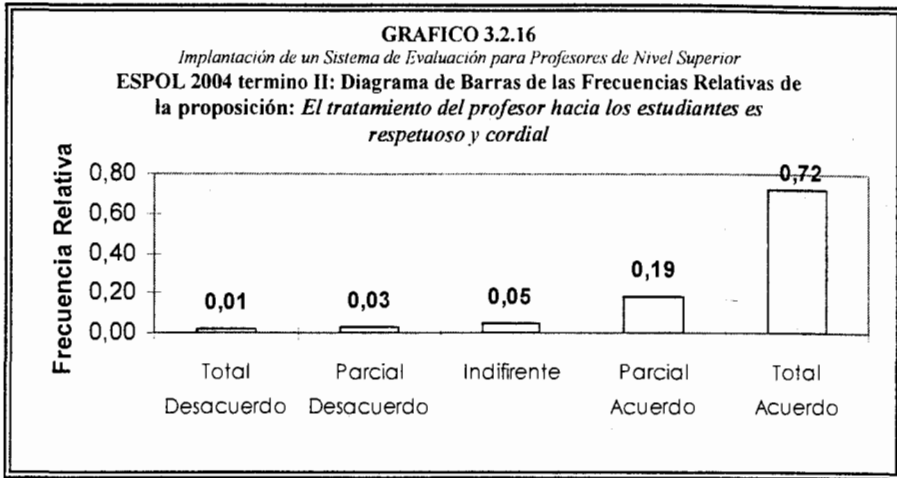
GRAFICO 3.2.16

Implantación de un Sistema de Evaluación para Profesores de Nivel Superior

ESPOL 2004 termino II: Diagrama de Barras de las Frecuencias Relativas de la proposición: El tratamiento del profesor hacia los estudiantes es respetuoso y cordial

Frecuencia Relativa

0,80
0,60
0,40
0,20
0,00

0,01
0,03
0,05
0,19
0,72

Total Desacuerdo
Parcial Desacuerdo
Indifirente
Parcial Acuerdo
Total Acuerdo